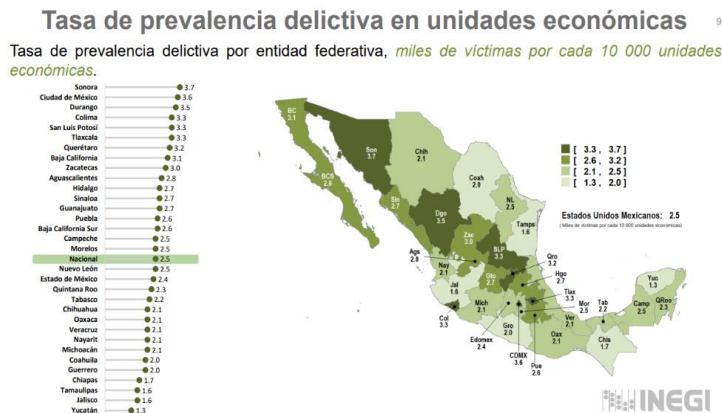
Tasa de prevalencia delictiva en unidades económicas

9

Tasa de prevalencia delictiva por entidad federativa, miles de víctimas por cada 10 000 unidades económicas.

| Entidad | Tasa |
|---|---|
| Sonora | 3.7 |
| Ciudad de México | 3.6 |
| Durango | 3.5 |
| Colima | 3.3 |
| San Luis Potosí | 3.3 |
| Tlaxcala | 3.3 |
| Querétaro | 3.2 |
| Baja California | 3.1 |
| Zacatecas | 3.0 |
| Aguascalientes | 2.8 |
| Hidalgo | 2.7 |
| Sinaloa | 2.7 |
| Guanajuato | 2.7 |
| Puebla | 2.6 |
| Baja California Sur | 2.6 |
| Campeche | 2.5 |
| Morelos | 2.5 |
| Nacional | 2.5 |
| Nuevo León | 2.5 |
| Estado de México | 2.4 |
| Quintana Roo | 2.3 |
| Tabasco | 2.2 |
| Chihuahua | 2.1 |
| Oaxaca | 2.1 |
| Veracruz | 2.1 |
| Nayarit | 2.1 |
| Michoacán | 2.1 |
| Coahuila | 2.0 |
| Guerrero | 2.0 |
| Chiapas | 1.7 |
| Tamaulipas | 1.6 |
| Jalisco | 1.6 |
| Yucatán | 1.3 |

BC 3.1
BCS 2.6
Son 3.7
Chih 2.1
Coah 2.0
NL 2.5
Sin 2.7
Dgo 3.5
Zac 3.0
Tamps 1.6
BLP 3.3
Ags 2.8
Nay 2.1
Gto 2.7
Qro 3.2
Hgo 2.7
Jal 1.6
Col 3.3
Mich 2.1
Tlax 3.3
Mor 2.5
Edomex 2.4
Gro 2.0
CDMX 3.6
Pue 2.6
Ver 2.1
Oax 2.1
Tab 2.2
Chis 1.7
Camp 2.5
Yuc 1.3
QRoo 2.3

[ 3.3 , 3.7 ]
[ 2.6 , 3.2 ]
[ 2.1 , 2.5 ]
[ 1.3 , 2.0 ]

Estados Unidos Mexicanos: 2.5
( Miles de víctimas por cada 10 000 unidades económicas)

INEGI